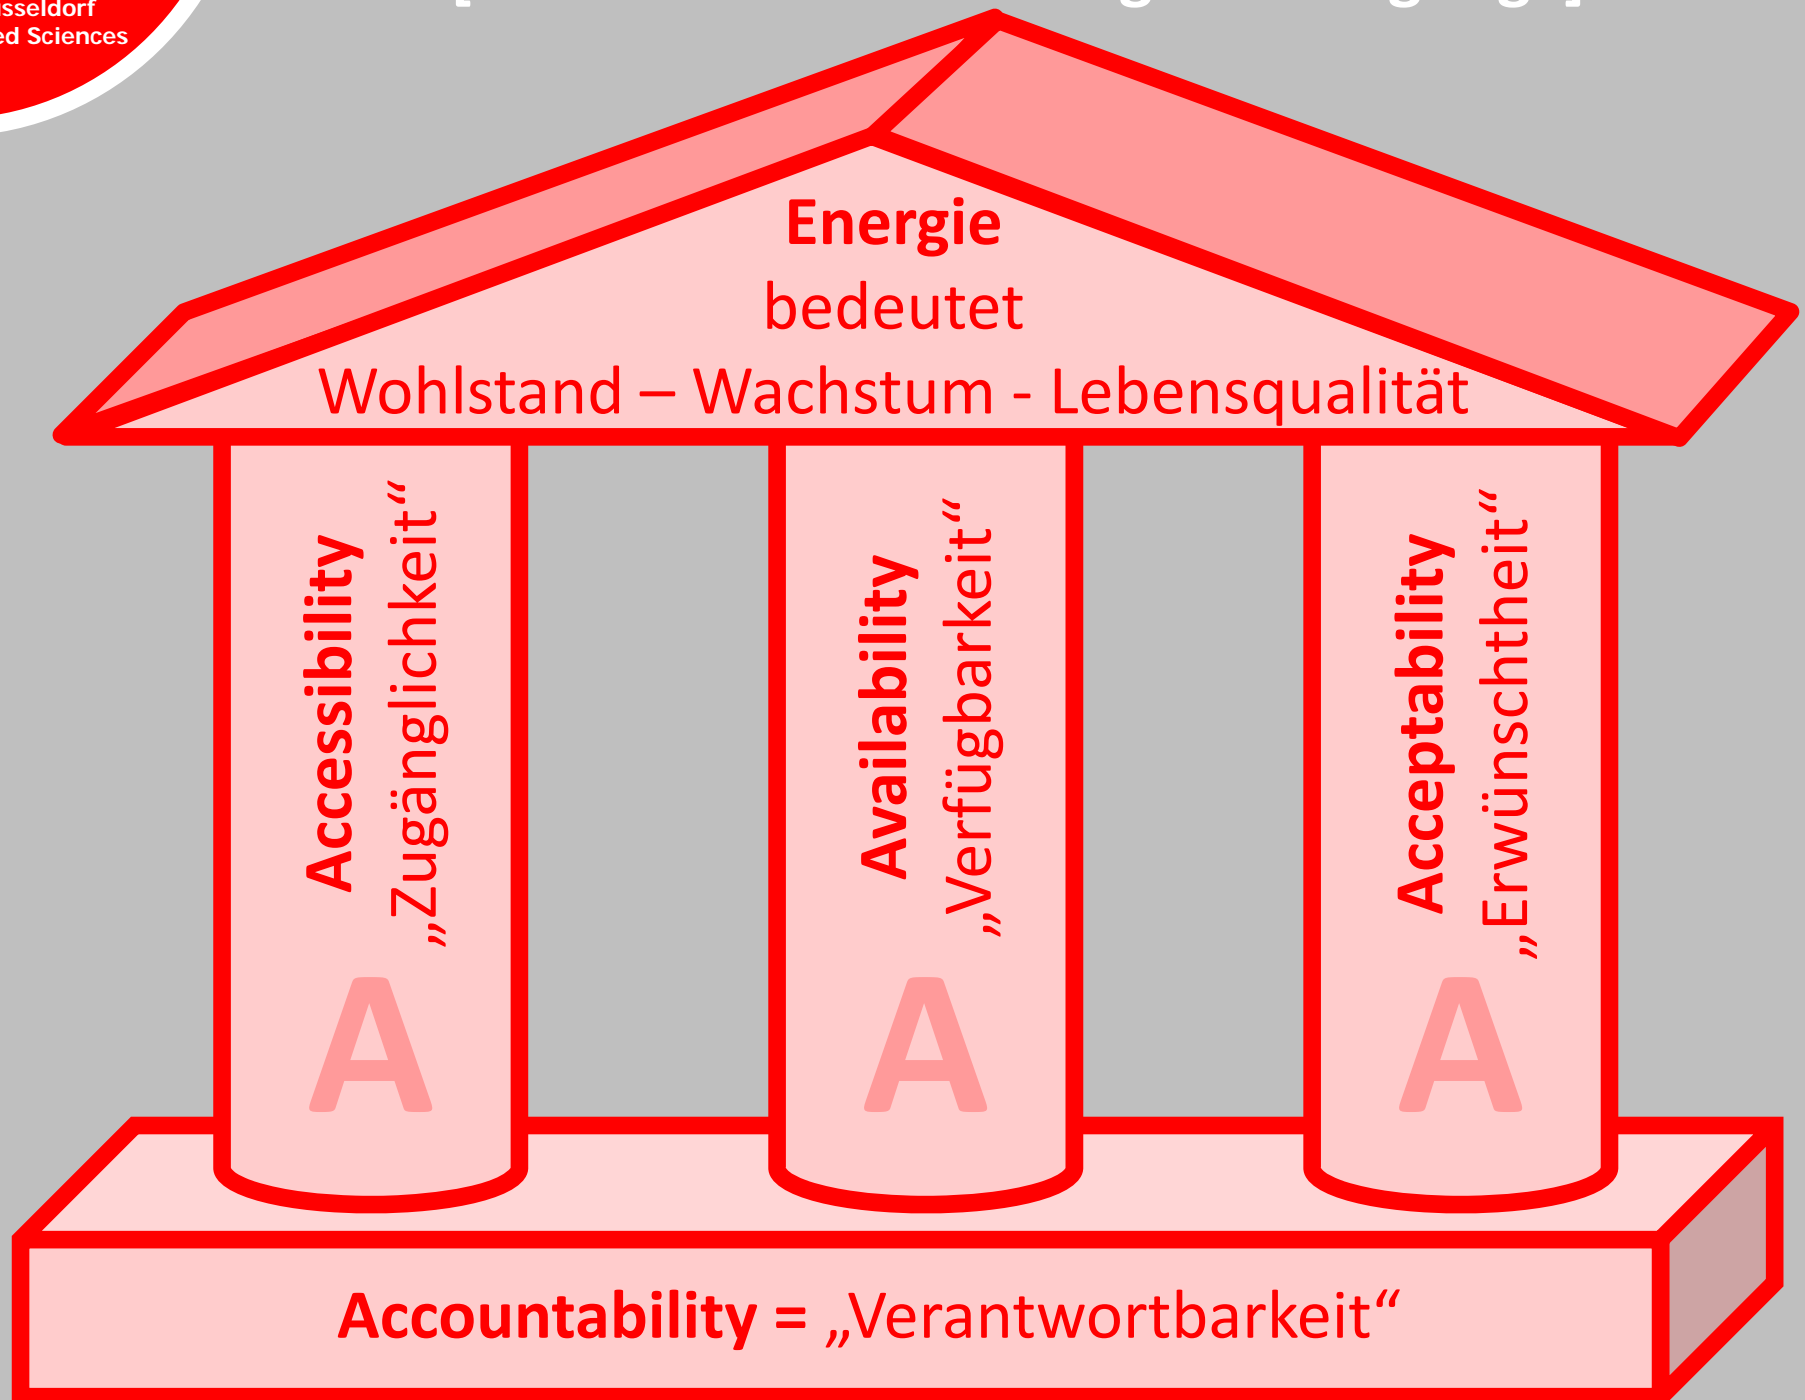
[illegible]sseldorf
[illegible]ed Sciences

Energie
bedeutet
Wohlstand – Wachstum - Lebensqualität

Accessibility
„Zugänglichkeit“
A

Availability
„Verfügbarkeit“
A

Acceptability
„Erwünschtheit“
A

Accountability = „Verantwortbarkeit“